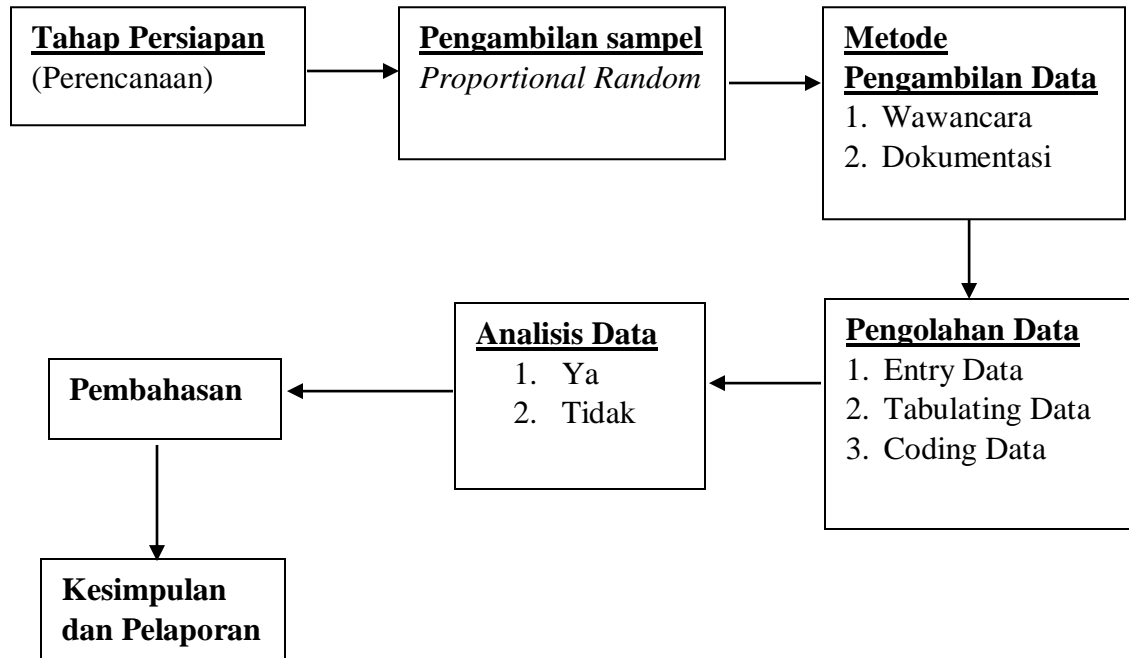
Tahap Persiapan
(Perencanaan)

Pengambilan sampel
*Proportional Random*

Metode Pengambilan Data
1. Wawancara
2. Dokumentasi

Pengolahan Data
1. Entry Data
2. Tabulating Data
3. Coding Data

Analisis Data
1. Ya
2. Tidak

Pembahasan

Kesimpulan dan Pelaporan